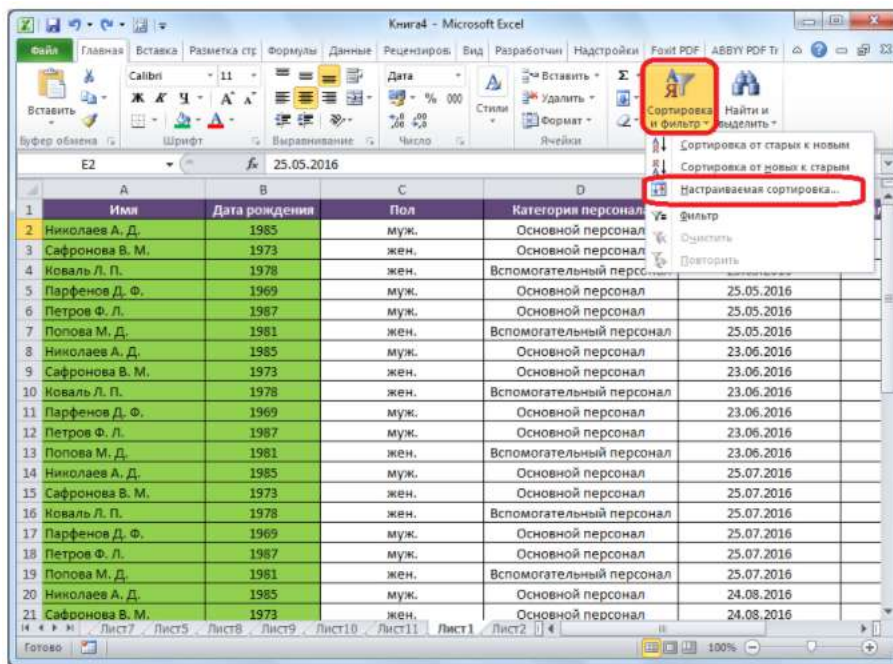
Книга4 - Microsoft Excel

Файл | Главная | Вставка | Разметка стр | Формулы | Данные | Рецензиров | Вид | Разработчи | Надстройки | Foxit PDF | ABBYY PDF Tr

Вставить | Calibri | 11 | Дата | % 000 | Стили | Вставить | Удалить | Формат | Сортировка и фильтр | Найти и выделить

Буфер обмена | Шрифт | Выравнивание | Число | Ячейки

E2 | $f_x$ 25.05.2016

Сортировка от старых к новым
Сортировка от новых к старым
Настраиваемая сортировка...
Фильтр
Очистить
Повторить

| | A | B | C | D | E |
|---|---|---|---|---|---|
| 1 | Имя | Дата рождения | Пол | Категория персонал | |
| 2 | Николаев А. Д. | 1985 | муж. | Основной персонал | |
| 3 | Сафронова В. М. | 1973 | жен. | Основной персонал | |
| 4 | Коваль Л. П. | 1978 | жен. | Вспомогательный персонал | |
| 5 | Парфенов Д. Ф. | 1969 | муж. | Основной персонал | 25.05.2016 |
| 6 | Петров Ф. Л. | 1987 | муж. | Основной персонал | 25.05.2016 |
| 7 | Попова М. Д. | 1981 | жен. | Вспомогательный персонал | 25.05.2016 |
| 8 | Николаев А. Д. | 1985 | муж. | Основной персонал | 23.06.2016 |
| 9 | Сафронова В. М. | 1973 | жен. | Основной персонал | 23.06.2016 |
| 10 | Коваль Л. П. | 1978 | жен. | Вспомогательный персонал | 23.06.2016 |
| 11 | Парфенов Д. Ф. | 1969 | муж. | Основной персонал | 23.06.2016 |
| 12 | Петров Ф. Л. | 1987 | муж. | Основной персонал | 23.06.2016 |
| 13 | Попова М. Д. | 1981 | жен. | Вспомогательный персонал | 23.06.2016 |
| 14 | Николаев А. Д. | 1985 | муж. | Основной персонал | 25.07.2016 |
| 15 | Сафронова В. М. | 1973 | жен. | Основной персонал | 25.07.2016 |
| 16 | Коваль Л. П. | 1978 | жен. | Вспомогательный персонал | 25.07.2016 |
| 17 | Парфенов Д. Ф. | 1969 | муж. | Основной персонал | 25.07.2016 |
| 18 | Петров Ф. Л. | 1987 | муж. | Основной персонал | 25.07.2016 |
| 19 | Попова М. Д. | 1981 | жен. | Вспомогательный персонал | 25.07.2016 |
| 20 | Николаев А. Д. | 1985 | муж. | Основной персонал | 24.08.2016 |
| 21 | Сафронова В. М. | 1973 | жен. | Основной персонал | 24.08.2016 |

Лист7 | Лист5 | Лист8 | Лист9 | Лист10 | Лист11 | Лист1 | Лист2

Готово | 100%